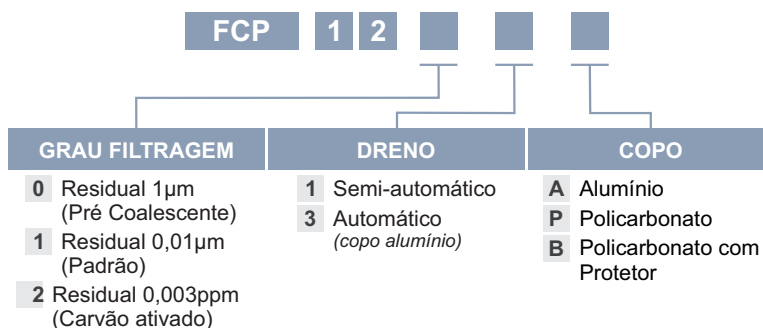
FCP 1 2

GRAU FILTRAGEM

0 Residual 1µm (Pré Coalescente)

1 Residual 0,01µm (Padrão)

2 Residual 0,003ppm (Carvão ativado)

DRENO

1 Semi-automático

3 Automático *(copo alumínio)*

COPO

A Alumínio

P Policarbonato

B Policarbonato com Protetor